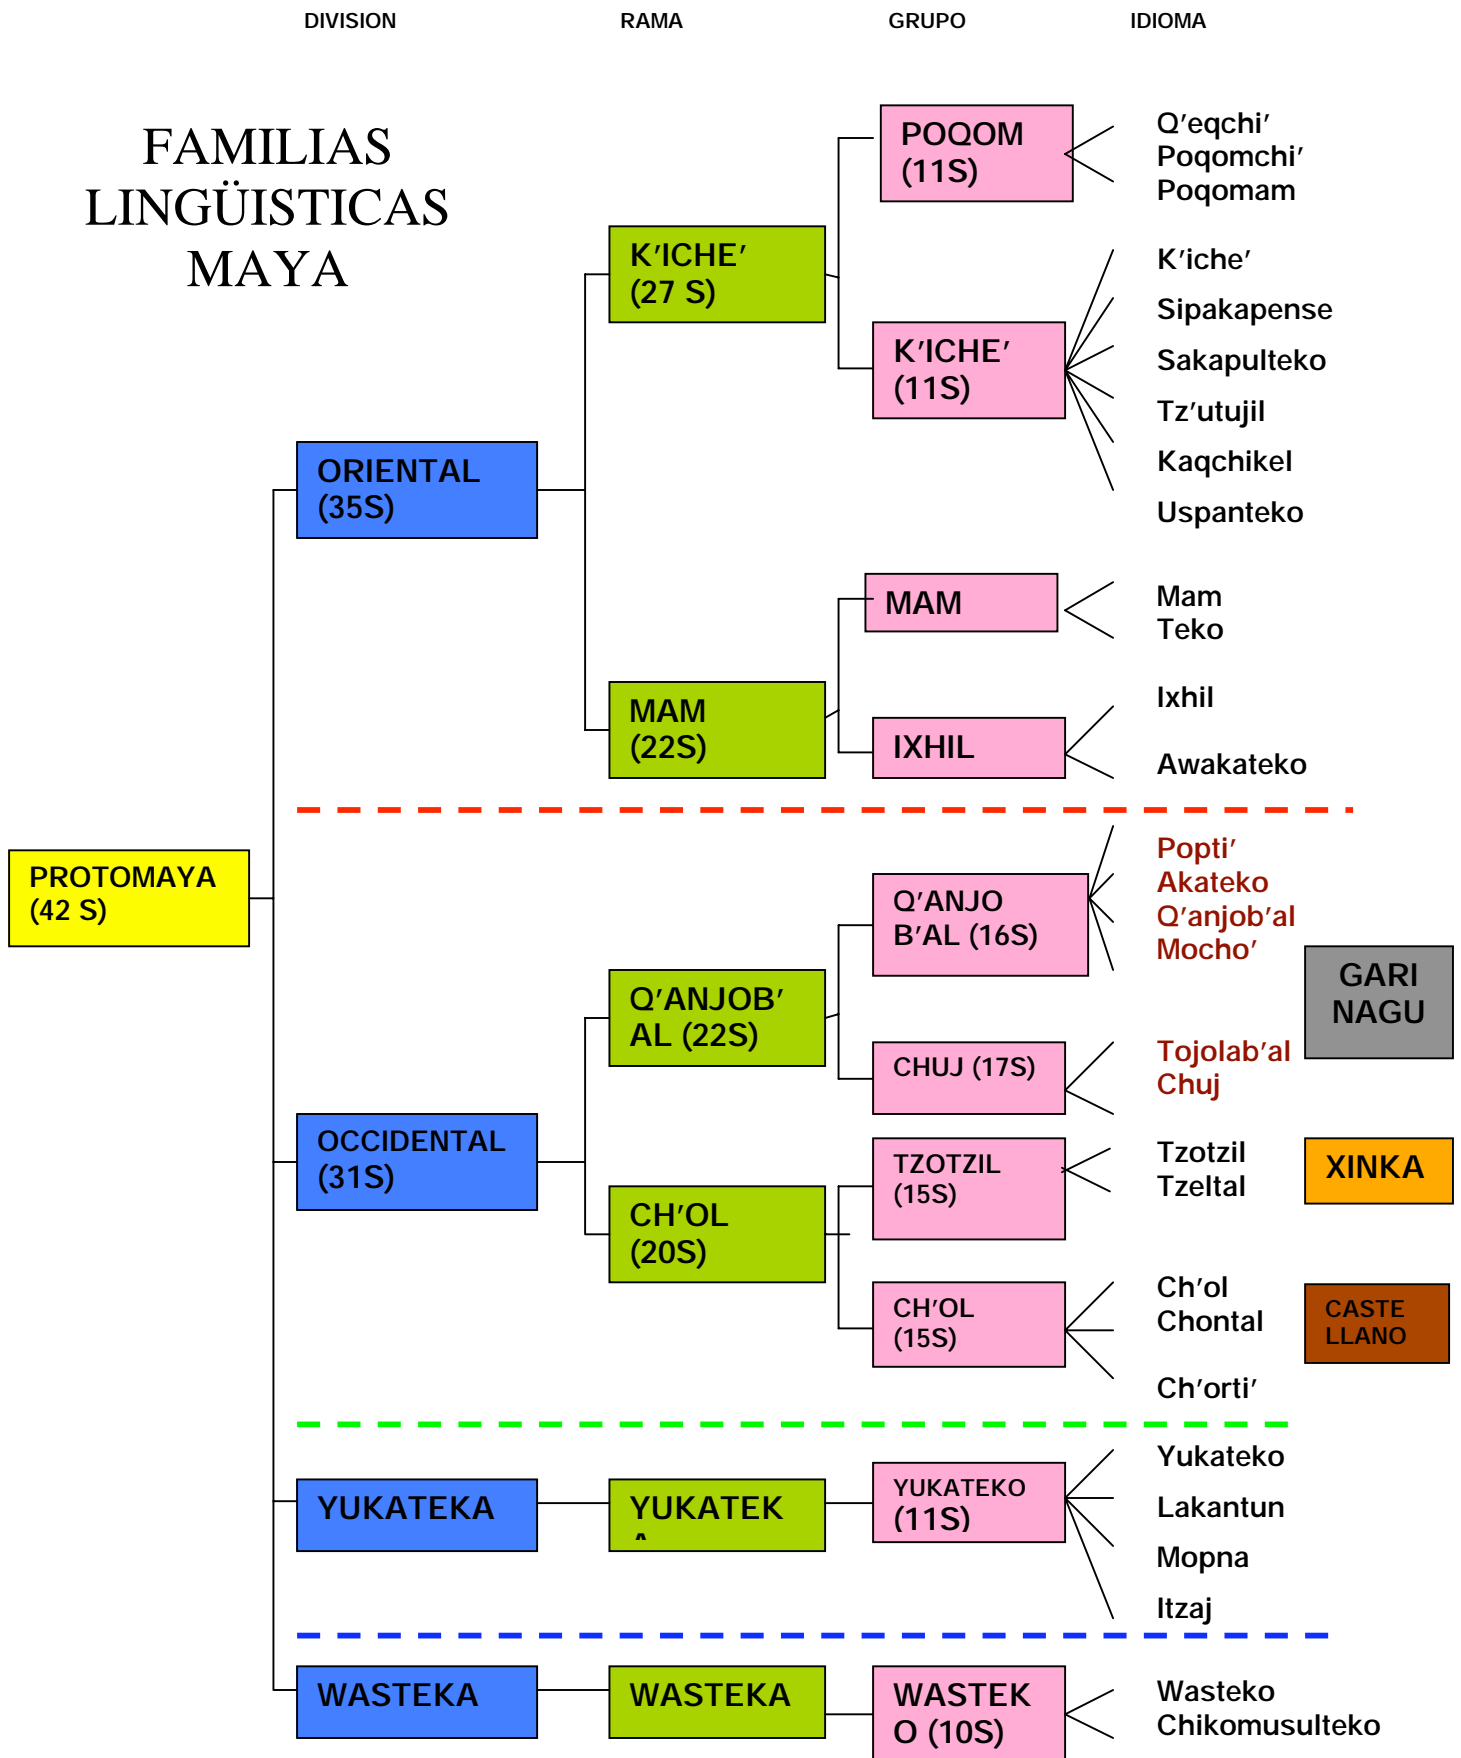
DIVISION RAMA GRUPO IDIOMA

FAMILIAS LINGÜISTICAS MAYA

POQOM (11S)
Q'eqchi'
Poqomchi'
Poqomam

K'ICHE' (27 S)

K'ICHE' (11S)
K'iche'
Sipakapense
Sakapulteko
Tz'utujil
Kaqchikel
Uspanteko

ORIENTAL (35S)

MAM
Mam
Teko

MAM (22S)

IXHIL
Ixhil
Awakateko

PROTOMAYA (42 S)

Q'ANJO B'AL (16S)
Popti'
Akateko
Q'anjob'al
Mocho'

GARI NAGU

Q'ANJOB' AL (22S)

CHUJ (17S)
Tojolab'al
Chuj

OCCIDENTAL (31S)

TZOTZIL (15S)
Tzotzil
Tzeltal

XINKA

CH'OL (20S)

CH'OL (15S)
Ch'ol
Chontal
Ch'orti'

CASTE LLANO

YUKATEKA
YUKATEK
YUKATEKO (11S)
Yukateko
Lakantun
Mopna
Itzaj

WASTEKA
WASTEKA
WASTEK O (10S)
Wasteko
Chikomusulteko